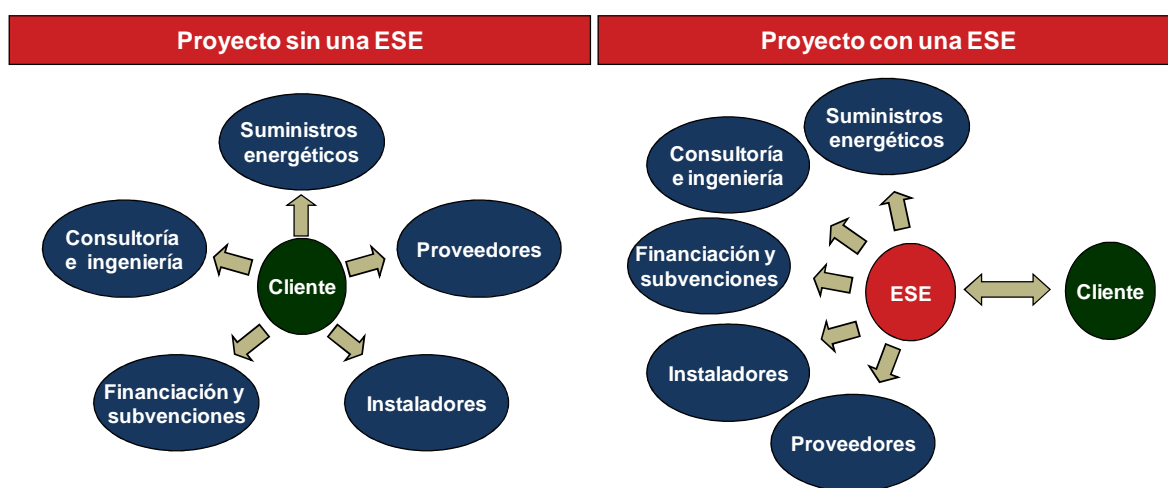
Proyecto sin una ESE

Suministros energéticos

Consultoría e ingeniería

Cliente

Proveedores

Financiación y subvenciones

Instaladores

Proyecto con una ESE

Suministros energéticos

Consultoría e ingeniería

Financiación y subvenciones

ESE

Cliente

Instaladores

Proveedores